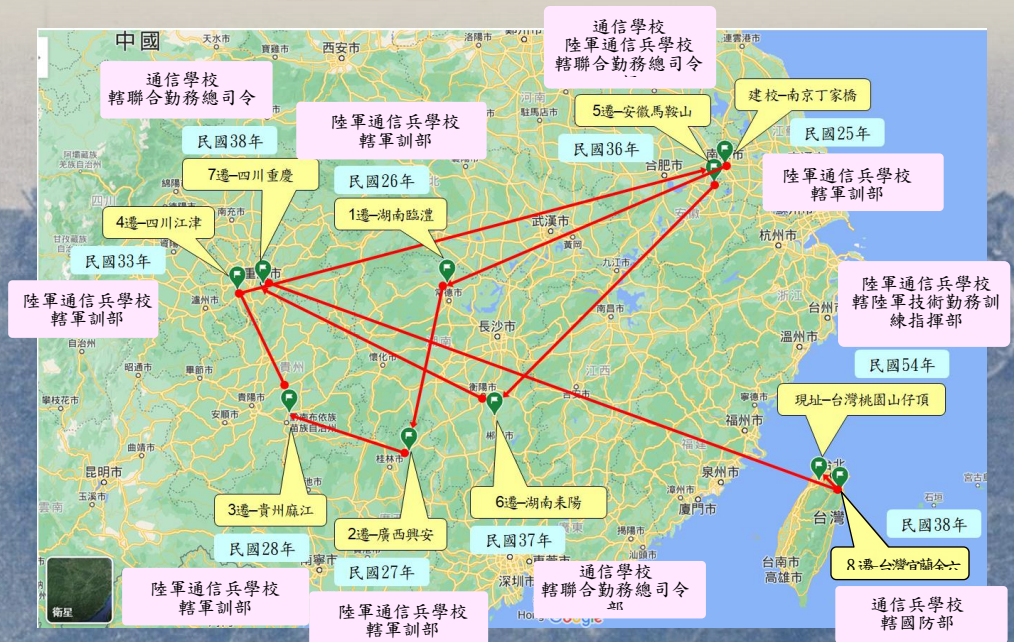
中國

通信學校
陸軍通信兵學校
轄聯合勤務總司令

通信學校
轄聯合勤務總司令

陸軍通信兵學校
轄軍訓部

5遷-安徽馬鞍山

建校-南京丁家橋

民國25年

民國36年

民國38年

7遷-四川重慶

民國26年

陸軍通信兵學校
轄軍訓部

1遷-湖南臨澧

4遷-四川江津

民國33年

陸軍通信兵學校
轄陸軍技術勤務訓練指揮部

陸軍通信兵學校
轄軍訓部

民國54年

現址-台灣桃園山仔頂

3遷-貴州麻江

6遷-湖南耒陽

民國28年

2遷-廣西興安

民國37年

民國38年

8遷-台灣宜蘭金六

民國27年

陸軍通信兵學校
轄軍訓部

陸軍通信兵學校
轄軍訓部

通信學校
轄聯合勤務總司令部

通信兵學校
轄國防部

衛星

天水市 西安市 南充市 重慶市 武漢市 合肥市 南京市 杭州市 長沙市 南昌市 台州市 溫州市 衡陽市 福州市 昆明市 桂林市 郴州市 泉州市 廈門市 台北 台灣 台南市 高雄市 深圳市 石垣 貴州 江西 浙江 四川 瀘州市 常德市 青陽市 畢節市 攀枝花市 寧德市 贛州市 Google